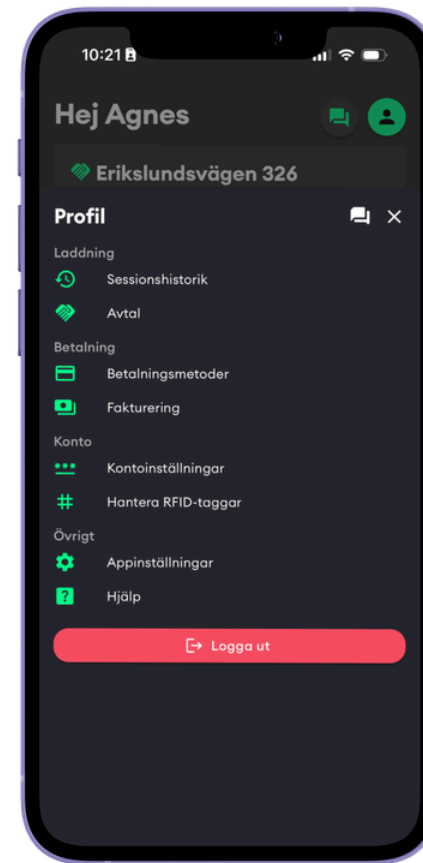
10:21

Hej Agnes

Erikslundsvägen 326

Profil

Laddning

Sessionshistorik

Avtal

Betalning

Betalningsmetoder

Fakturering

Konto

Kontoinställningar

Hantera RFID-taggar

Övrigt

Appinställningar

Hjälp

Logga ut